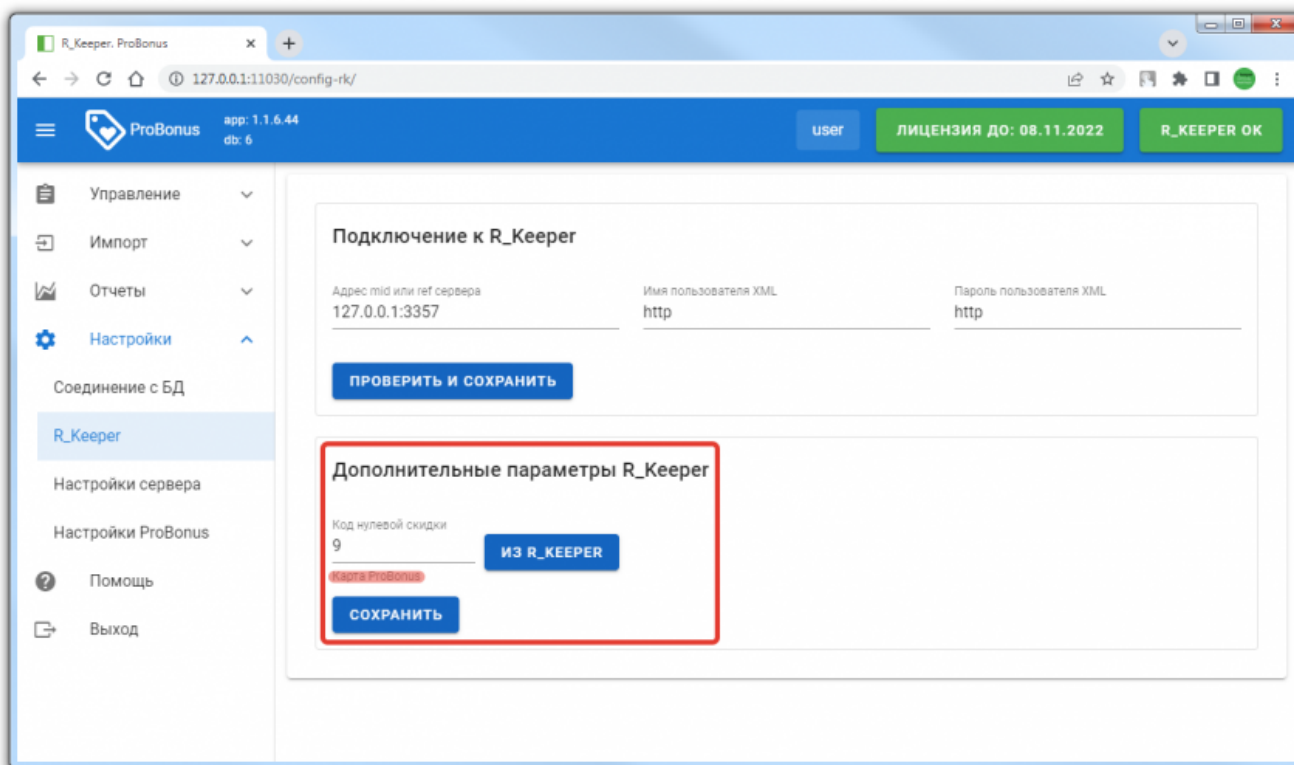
R_Keeper. ProBonus
127.0.0.1:11030/config-rk/

ProBonus
app: 1.1.6.44
db: 6
user
ЛИЦЕНЗИЯ ДО: 08.11.2022
R_KEEPER OK

Управление
Импорт
Отчеты
Настройки
Соединение с БД
R_Keeper
Настройки сервера
Настройки ProBonus
Помощь
Выход

Подключение к R_Keeper

Адрес mid или ref сервера
127.0.0.1:3357
Имя пользователя XML
http
Пароль пользователя XML
http

ПРОВЕРИТЬ И СОХРАНИТЬ

Дополнительные параметры R_Keeper

Код нулевой скидки
9
ИЗ R_KEEPER
Карта ProBonus
СОХРАНИТЬ